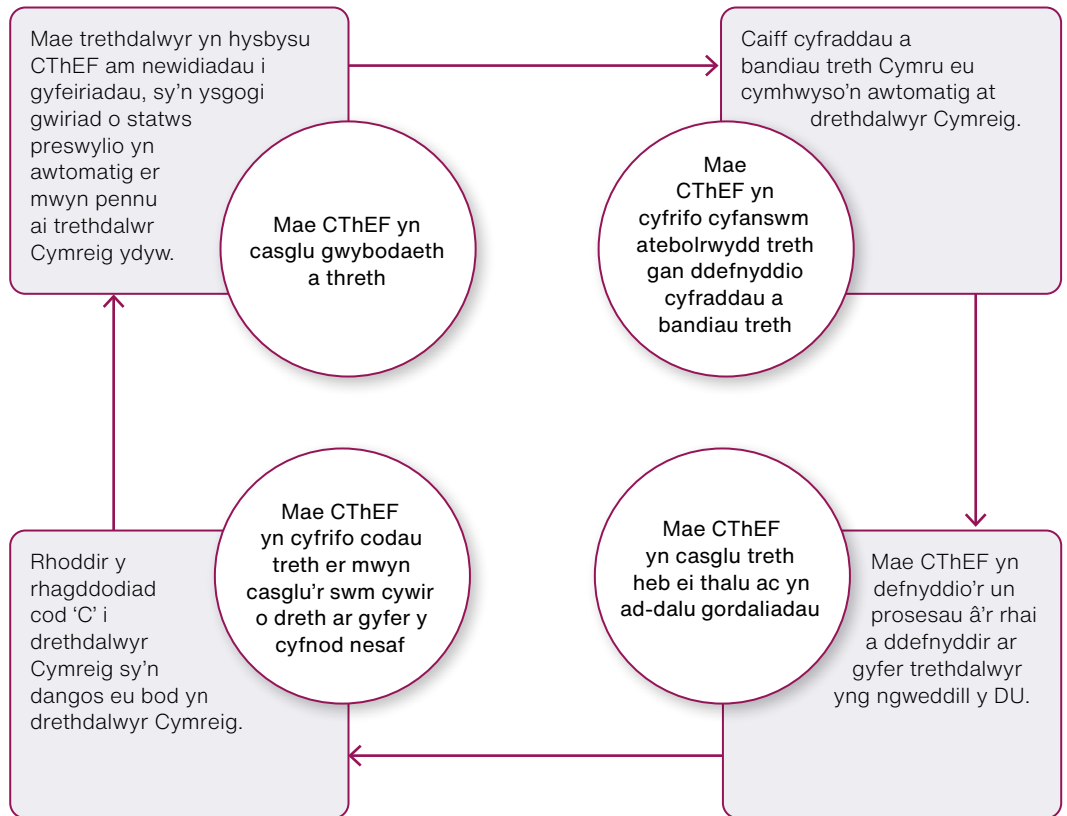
Mae trethdalwyr yn hysbysu CThEF am newidiadau i gyfeiriadau, sy’n ysgogi gwiriad o statws preswylio yn awtomatig er mwyn pennu ai trethdalwr Cymreig ydyw.

Mae CThEF yn casglu gwybodaeth a threth

Caiff cyfraddau a bandiau treth Cymru eu cymhwyso’n awtomatig at drethdalwyr Cymreig.

Mae CThEF yn cyfrifo cyfanswm atebolrwydd treth gan ddefnyddio cyfraddau a bandiau treth

Mae CThEF yn defnyddio’r un prosesau â’r rhai a ddefnyddir ar gyfer trethdalwyr yng ngweddill y DU.

Mae CThEF yn casglu treth heb ei thalu ac yn ad-dalu gordaliadau

Rhoddir y rhagddodiad cod ‘C’ i drethdalwyr Cymreig sy’n dangos eu bod yn drethdalwyr Cymreig.

Mae CThEF yn cyfrifo codau treth er mwyn casglu’r swm cywir o dreth ar gyfer y cyfnod nesaf